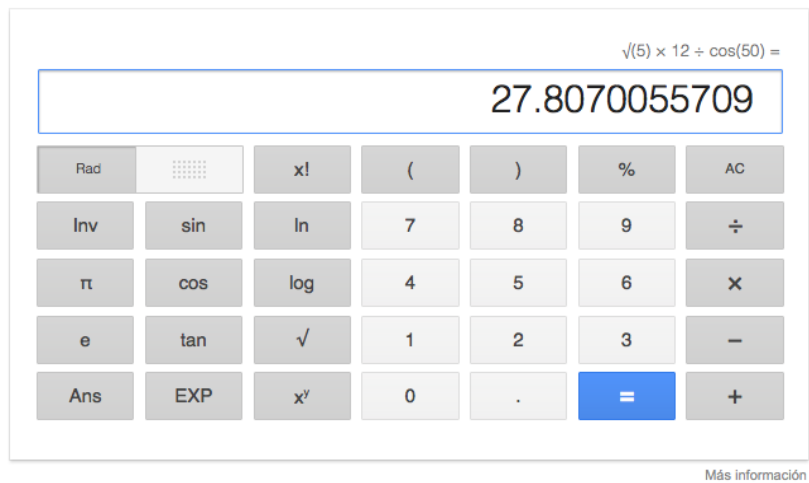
$\sqrt{(5)} \times 12 \div \cos(50) =$

27.8070055709

| Rad | | x! | ( | ) | % | AC |
|---|---|---|---|---|---|---|
| Inv | sin | ln | 7 | 8 | 9 | ÷ |
| π | cos | log | 4 | 5 | 6 | × |
| e | tan | √ | 1 | 2 | 3 | − |
| Ans | EXP | $x^y$ | 0 | . | = | + |

Más información